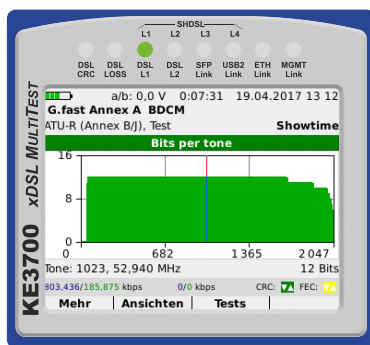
SHDSL
L1 L2 L3 L4
DSL CRC
DSL LOSS
DSL L1
DSL L2
SFP Link
USB2 Link
ETH Link
MGMT Link

KE3700 xDSL MULTITEST

a/b: 0,0 V 0:07:31 19.04.2017 13 12
G.fast Annex A BDCM
ATU-R (Annex B/J), Test Showtime
Bits per tone
16
8
0
0 682 1 365 2 047
Tone: 1023, 52,940 MHz 12 Bits
803,436/185,875 kbps 0/0 kbps CRC: FEC:
Mehr Ansichten Tests